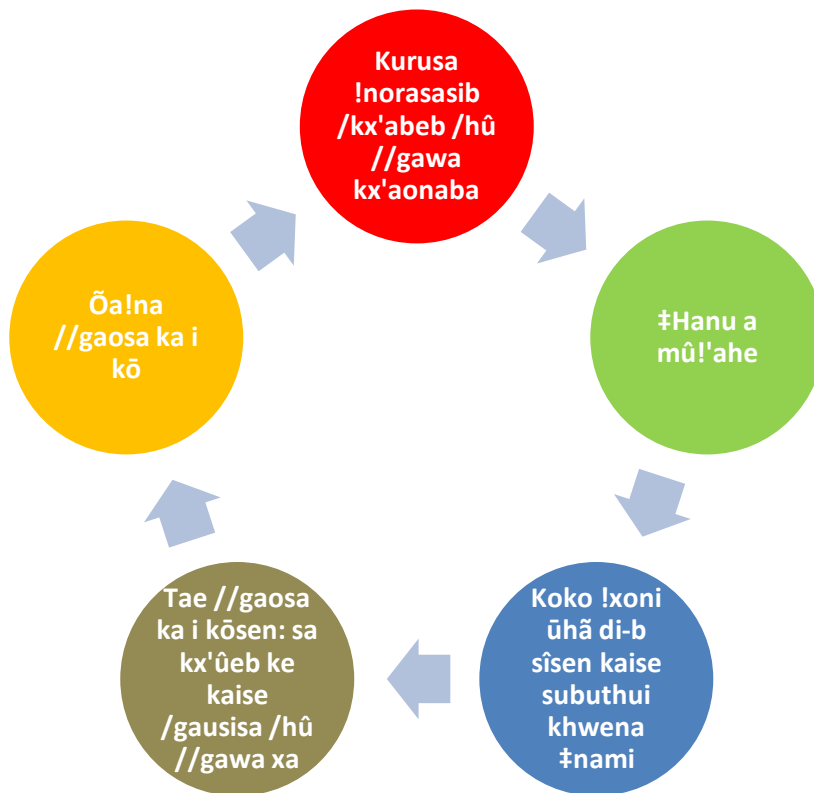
Kurusa !norasasib /kx'abeb /hû //gawa kx'aonaba

‡Hanu a mû!'ahe

Koko !xoni ũhã di-b sîsen kaise subuthui khwena ‡nami

Tae //gaosa ka i kōsen: sa kx'ûeb ke kaise /gausisa /hû //gawa xa

Õa!na //gaosa ka i kō